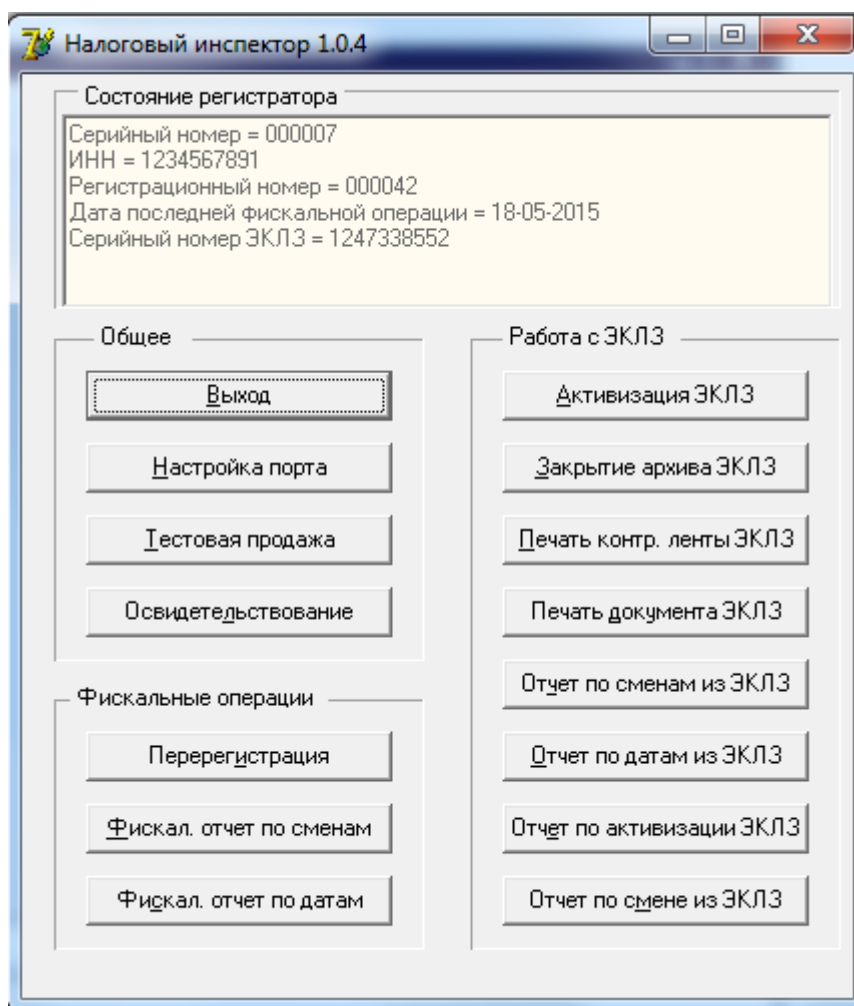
Налоговый инспектор 1.0.4

Состояние регистратора

Серийный номер = 000007
ИНН = 1234567891
Регистрационный номер = 000042
Дата последней фискальной операции = 18-05-2015
Серийный номер ЭКЛЗ = 1247338552

Общее

Выход

Настройка порта

Тестовая продажа

Освидетельствование

Фискальные операции

Перерегистрация

Фискал. отчет по сменам

Фискал. отчет по датам

Работа с ЭКЛЗ

Активизация ЭКЛЗ

Закрытие архива ЭКЛЗ

Печать контр. ленты ЭКЛЗ

Печать документа ЭКЛЗ

Отчет по сменам из ЭКЛЗ

Отчет по датам из ЭКЛЗ

Отчет по активизации ЭКЛЗ

Отчет по смене из ЭКЛЗ